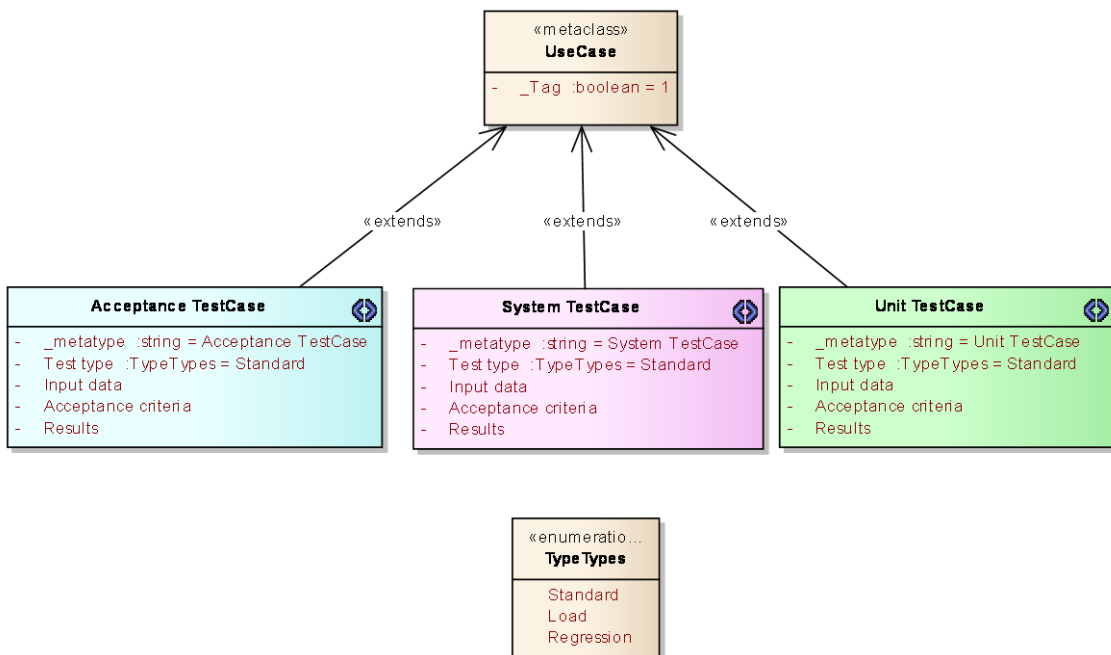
«metaclass»
UseCase

- _Tag :boolean = 1

«extends»

«extends»

«extends»

Acceptance TestCase

- _metatype :string = Acceptance TestCase
- Test type :TypeTypes = Standard
- Input data
- Acceptance criteria
- Results

System TestCase

- _metatype :string = System TestCase
- Test type :TypeTypes = Standard
- Input data
- Acceptance criteria
- Results

Unit TestCase

- _metatype :string = Unit TestCase
- Test type :TypeTypes = Standard
- Input data
- Acceptance criteria
- Results

«enumeratio...
TypeTypes

Standard
Load
Regression